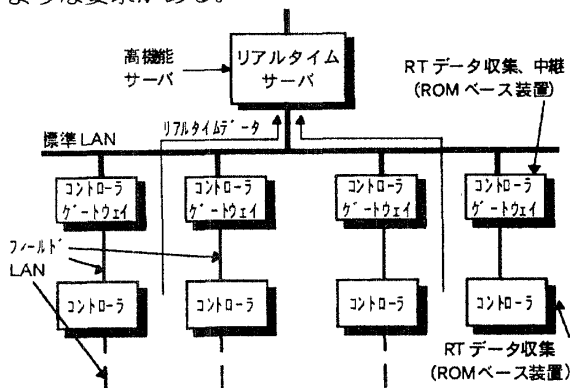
ような要求がある。

高機能サーバ

リアルタイムサーバ

RT データ収集、中継 (ROM ベース装置)

標準 LAN

リアルタイムデータ

コントローラゲートウェイ

コントローラゲートウェイ

コントローラゲートウェイ

コントローラゲートウェイ

フィールドLAN

コントローラ

コントローラ

コントローラ

コントローラ

RT データ収集 (ROMベース装置)